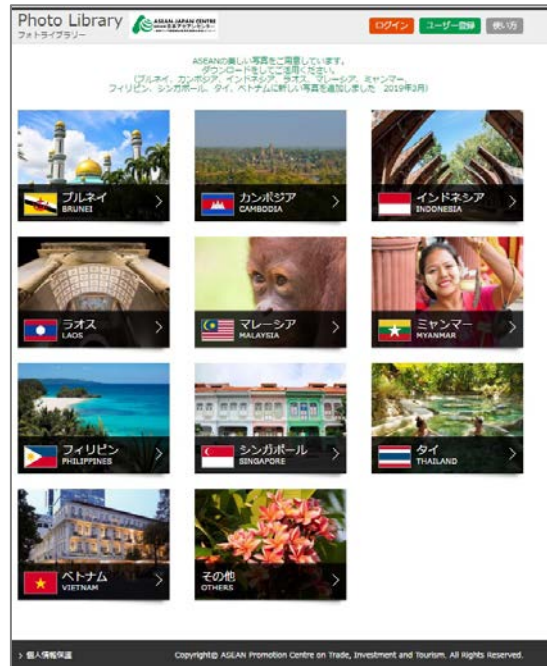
Photo Library
フォトライブラリー

ASEAN JAPAN CENTRE
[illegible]

ログイン ユーザー登録 使い方

ASEANの美しい写真をご用意しています。
ダウンロードをしてご活用ください。
(ブルネイ、カンボジア、インドネシア、ラオス、マレーシア、ミャンマー、フィリピン、シンガポール、タイ、ベトナムに新しい写真を追加しました 2019年3月)

ブルネイ
BRUNEI

カンボジア
CAMBODIA

インドネシア
INDONESIA

ラオス
LAOS

マレーシア
MALAYSIA

ミャンマー
MYANMAR

フィリピン
PHILIPPINES

シンガポール
SINGAPORE

タイ
THAILAND

ベトナム
VIETNAM

その他
OTHERS

> 個人情報保護

Copyright© ASEAN Promotion Centre on Trade, Investment and Tourism. All Rights Reserved.